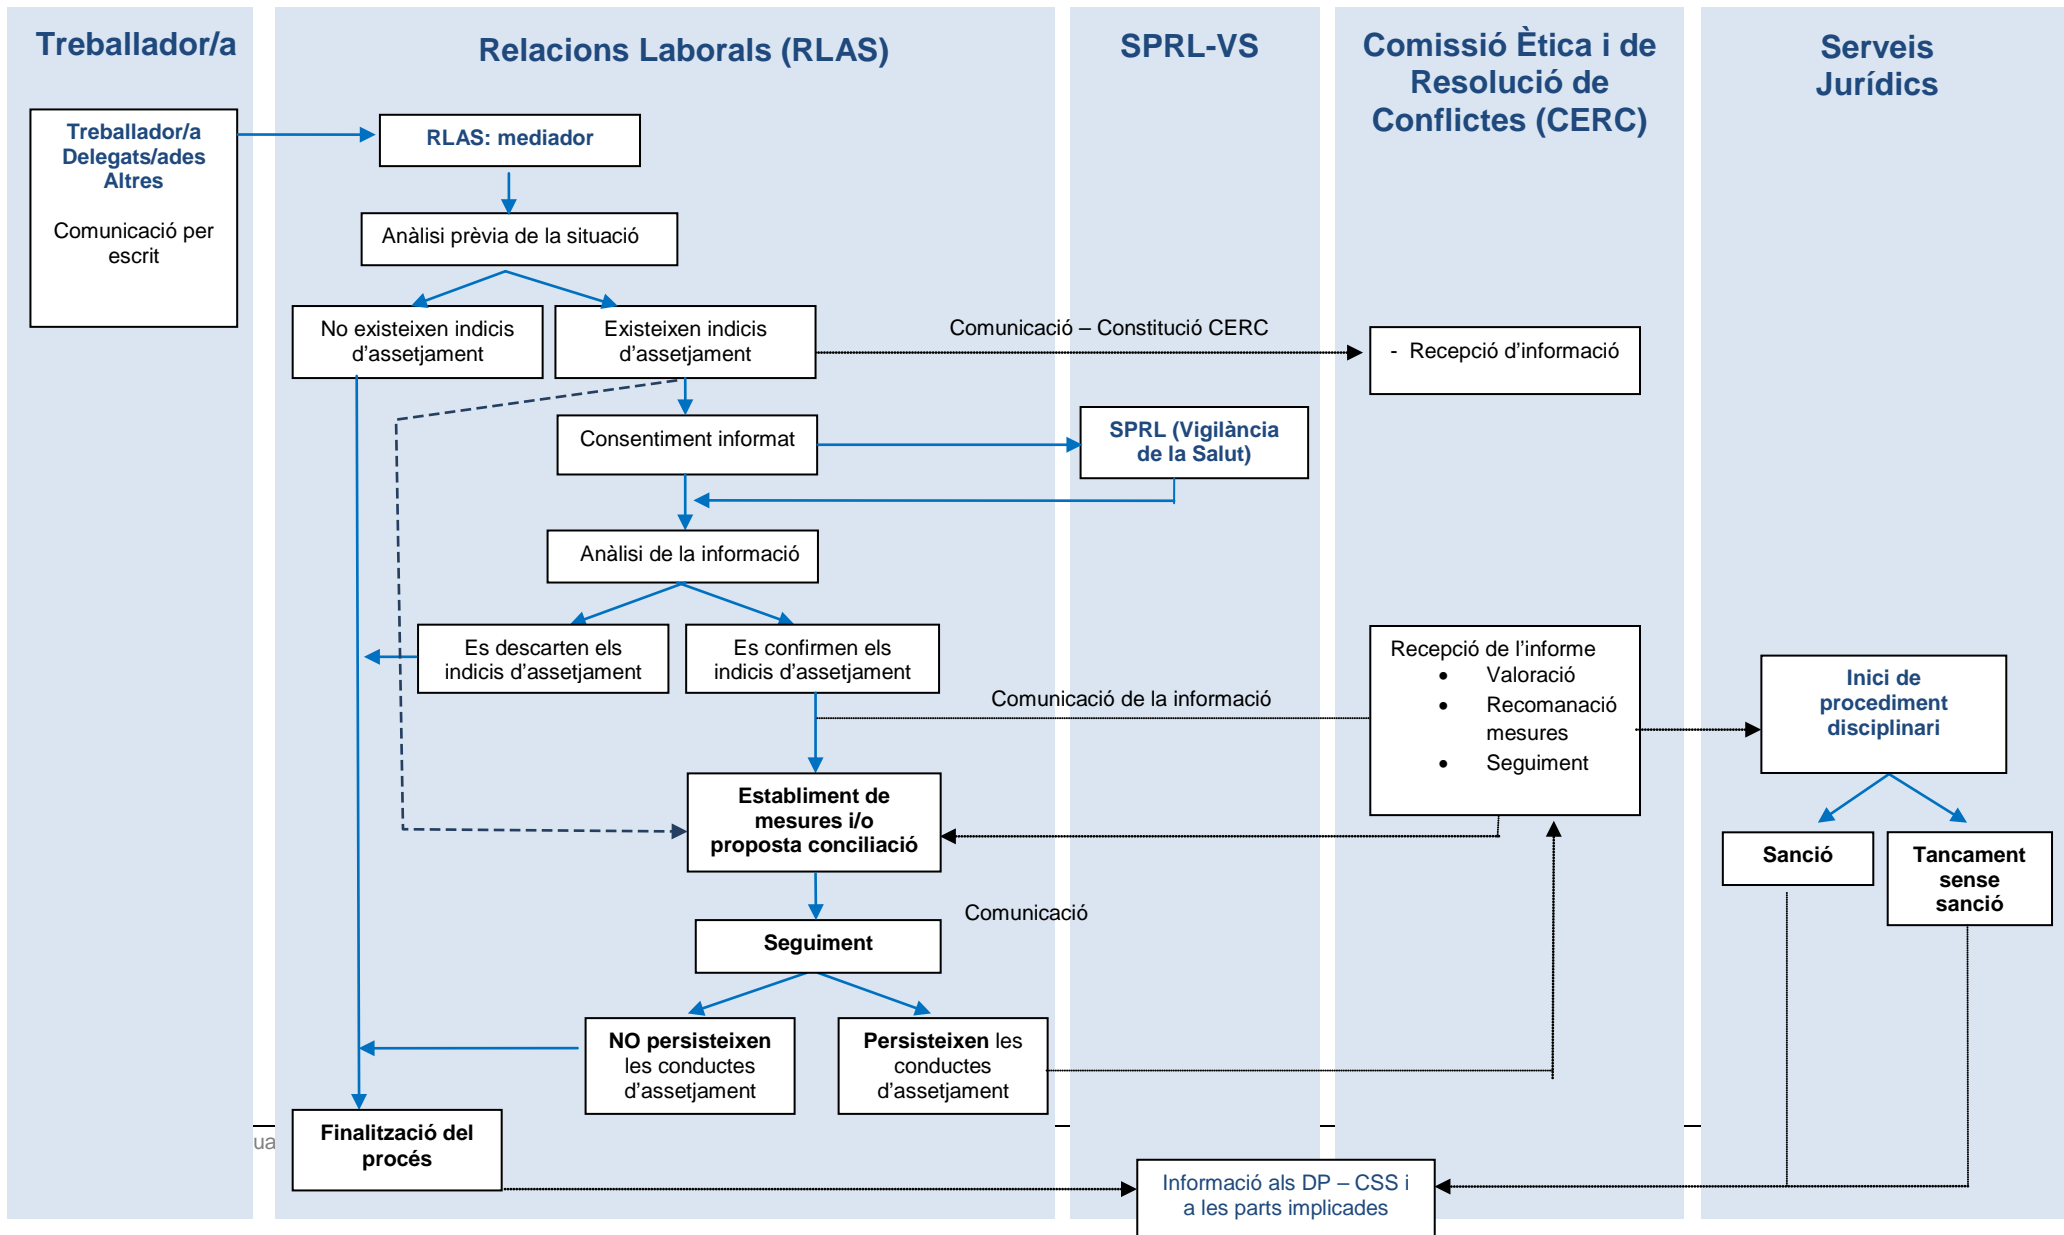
Treballador/a

Relacions Laborals (RLAS)

SPRL-VS

Comissió Ètica i de Resolució de Conflictes (CERC)

Serveis Jurídics

Treballador/a
Delegats/ades
Altres

Comunicació per escrit

RLAS: mediador

Anàlisi prèvia de la situació

No existeixen indicis d'assetjament

Existeixen indicis d'assetjament

Comunicació – Constitució CERC

- Recepció d'informació

Consentiment informat

SPRL (Vigilància de la Salut)

Anàlisi de la informació

Es descarten els indicis d'assetjament

Es confirmen els indicis d'assetjament

Comunicació de la informació

Recepció de l'informe
• Valoració
• Recomanació mesures
• Seguiment

Inici de procediment disciplinari

Establiment de mesures i/o proposta conciliació

Sanció

Tancament sense sanció

Comunicació

Seguiment

NO persisteixen les conductes d'assetjament

Persisteixen les conductes d'assetjament

ua

Finalització del procés

Informació als DP – CSS i a les parts implicades